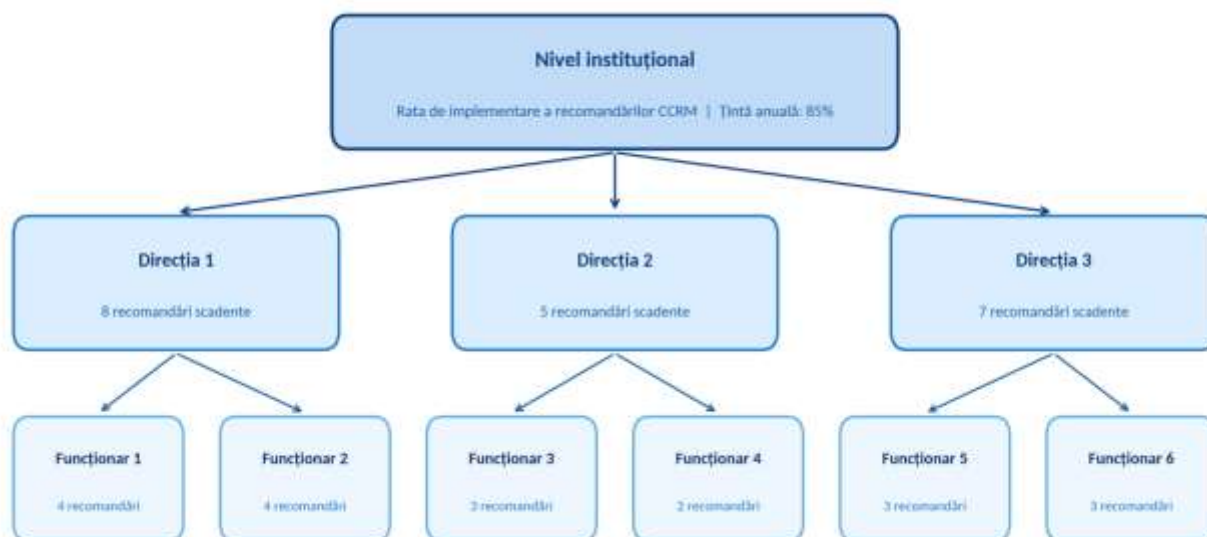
Nivel instituțional

Rata de implementare a recomandărilor CCRM | Țintă anuală: 85%

Direcția 1

8 recomandări scadente

Direcția 2

5 recomandări scadente

Direcția 3

7 recomandări scadente

Funcționar 1

4 recomandări

Funcționar 2

4 recomandări

Funcționar 3

3 recomandări

Funcționar 4

2 recomandări

Funcționar 5

3 recomandări

Funcționar 6

3 recomandări